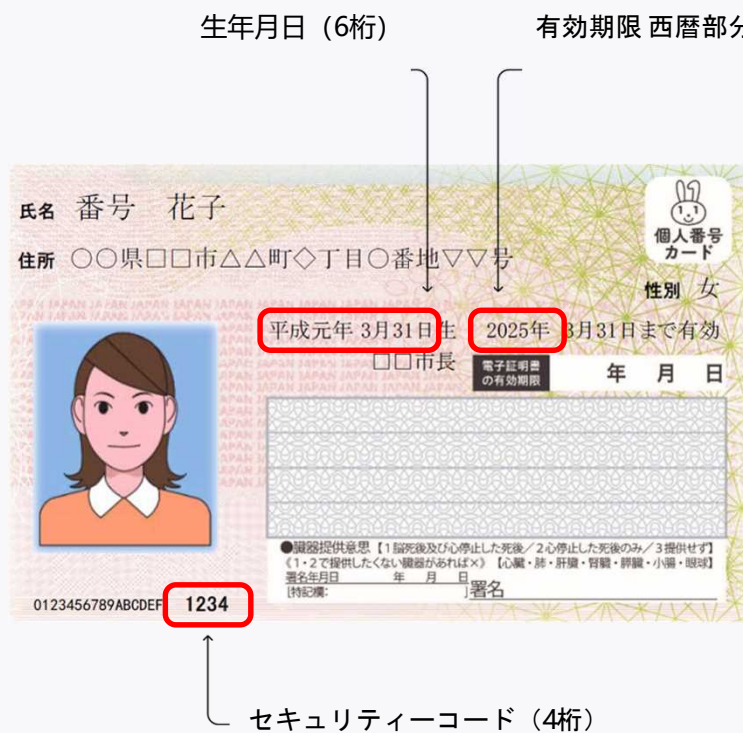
生年月日（6桁）

有効期限 西暦部分

氏名 番号 花子

住所 ○○県□□市△△町◇丁目○番地▽▽号

個人番号カード

性別 女

平成元年 3月31日生 2025年 3月31日まで有効

□□市長

電子証明書の有効期限 年 月 日

●臓器提供意思【1 脳死後及び心停止した死後／2 心停止した死後のみ／3 提供せず】《1・2で提供したくない臓器があれば×》【心臓・肺・肝臓・腎臓・膵臓・小腸・眼球】

署名年月日 年 月 日

[特記欄: 署名

0123456789ABCDEF 1234

セキュリティーコード（4桁）